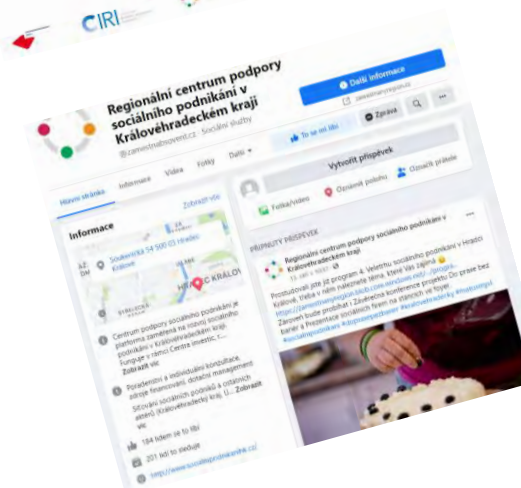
CIRI

Regionální centrum podpory sociálního podnikání v Královéhradeckém kraji

@zamestnatbozvoleci.cz · Sociální služby

Další informace

To se mi líbí

Zpráva

Hlavní stránka Informace Videa Fotky Další

Informace

Zobrazit vše

Soukenická 54 500 03 Hradec Králové

HRADEC KRÁLOVÉ

Centrum podpory sociálního podnikání je platforma zaměřená na rozvoj sociálního podnikání v Královéhradeckém kraji. Funguje v rámci Centra investic, r... Zobrazit víc

Poradenství a individuální konzultace, zdroje financování, dotační management

Sdružení sociálních podniků a ostatních aktérů (Královéhradecký kraj). [...] Zobrazit víc

184 lidem se to líbí

201 lidí to sleduje

http://www.socialnipodnikanihk.cz/

Vytvořit příspěvek

Fotka/video

Označit polohu

Označit přátele

PŘIPNUTÝ PŘÍSPĚVEK

Regionální centrum podpory sociálního podnikání v Královéhradeckém kraji

Prostudovali jste již program 4. Veletrhu sociálního podnikání v Hradci Králové, třeba v něm naleznete téma, které Vás zajímá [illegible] https://zamestnatbozvoleci.cz/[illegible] Zároveň bude probíhat i Závěrečná konference projektu Do prave bez bariér a Prezentace sociálních firem na stáncích ve foyer. #socialnipodnikani #zaverecnakonference #veletrh #hradeckralove